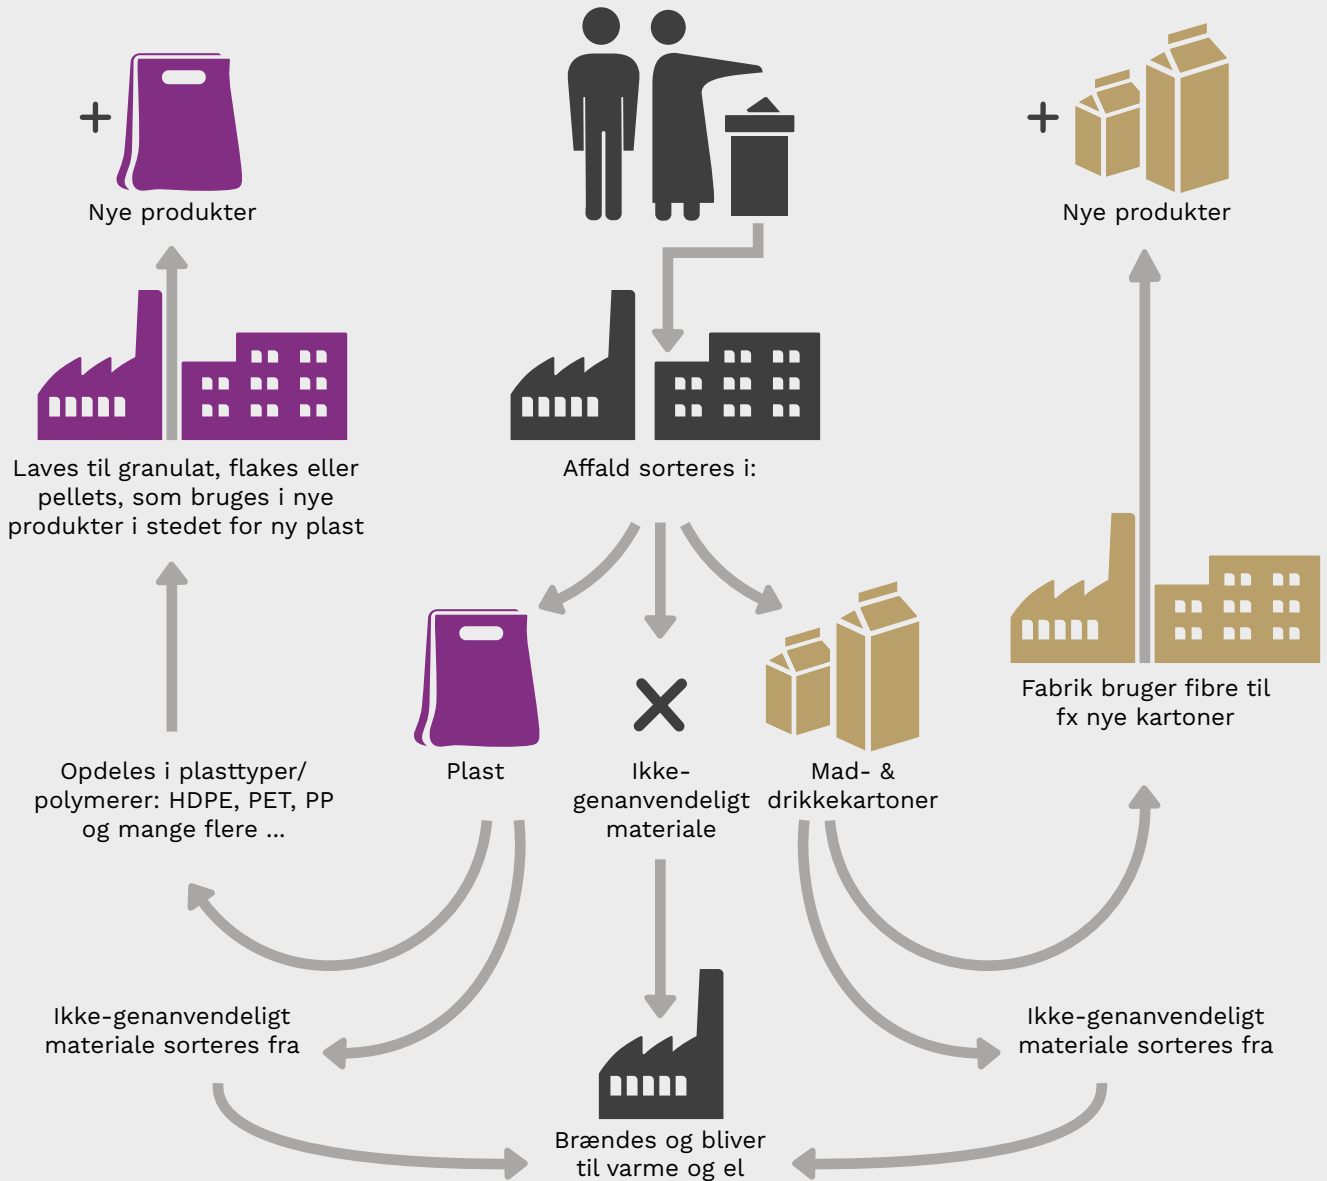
Nye produkter

Nye produkter

Laves til granulat, flakes eller pellets, som bruges i nye produkter i stedet for ny plast

Affald sorteres i:

Fabrik bruger fibre til fx nye kartoner

Plast

Ikke-genanvendeligt materiale

Mad- & drikkekartoner

Opdeles i plasttyper/ polymerer: HDPE, PET, PP og mange flere ...

Ikke-genanvendeligt materiale sorteres fra

Ikke-genanvendeligt materiale sorteres fra

Brændes og bliver til varme og el